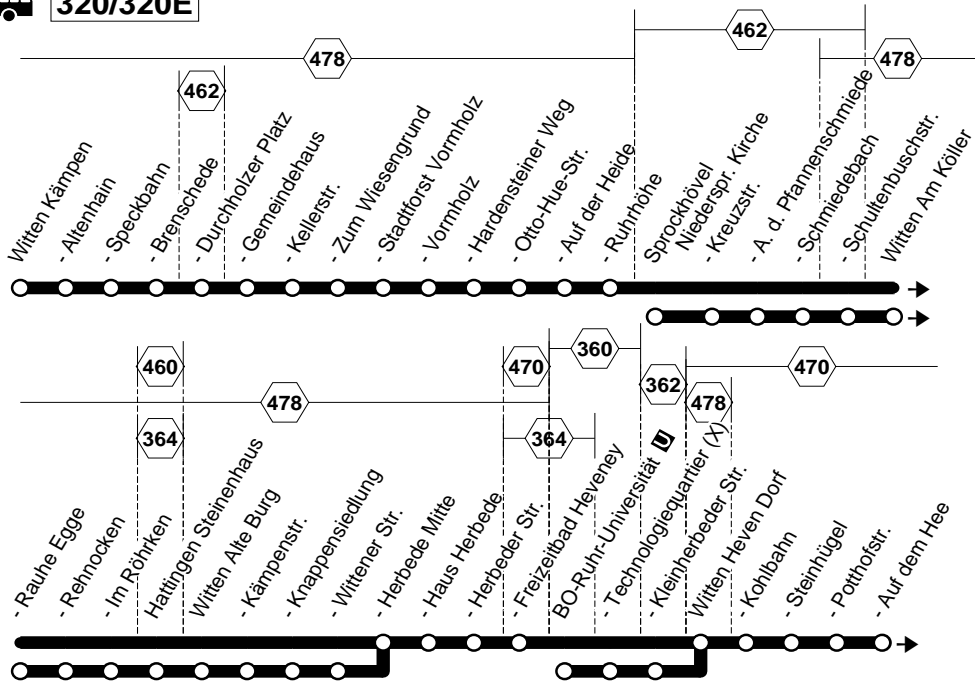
320/320E

478
462
462
478

Witten Kämpen
- Altenhain
- Speckbahn
- Brenschede
- Durchholzer Platz
- Gemeindehaus
- Kellerstr.
- Zum Wiesengrund
- Stadtforst Vormholz
- Vormholz
- Hardensteiner Weg
- Otto-Hue-Str.
- Auf der Heide
- Ruhrhöhe
Sprockhövel
Niederspr. Kirche
- Kreuzstr.
- A. d. Pfannenschmiede
- Schmiedebach
- Schultenbuschstr.
Witten Am Köller

460
478
364
470
360
364
362
478
470

- Rauhe Egge
- Rehnocken
- Im Röhrken
Hattingen Steinenhaus
Witten Alte Burg
- Kämpenstr.
- Knappensiedlung
- Wittener Str.
- Herbede Mitte
- Haus Herbede
- Herbeder Str.
- Freizeitbad Heveney
BO-Ruhr-Universität U
- Technologiequartier (X)
- Kleinherbeder Str.
Witten Heven Dorf
- Kohlbahn
- Steinhügel
- Potthofstr.
- Auf dem Hee